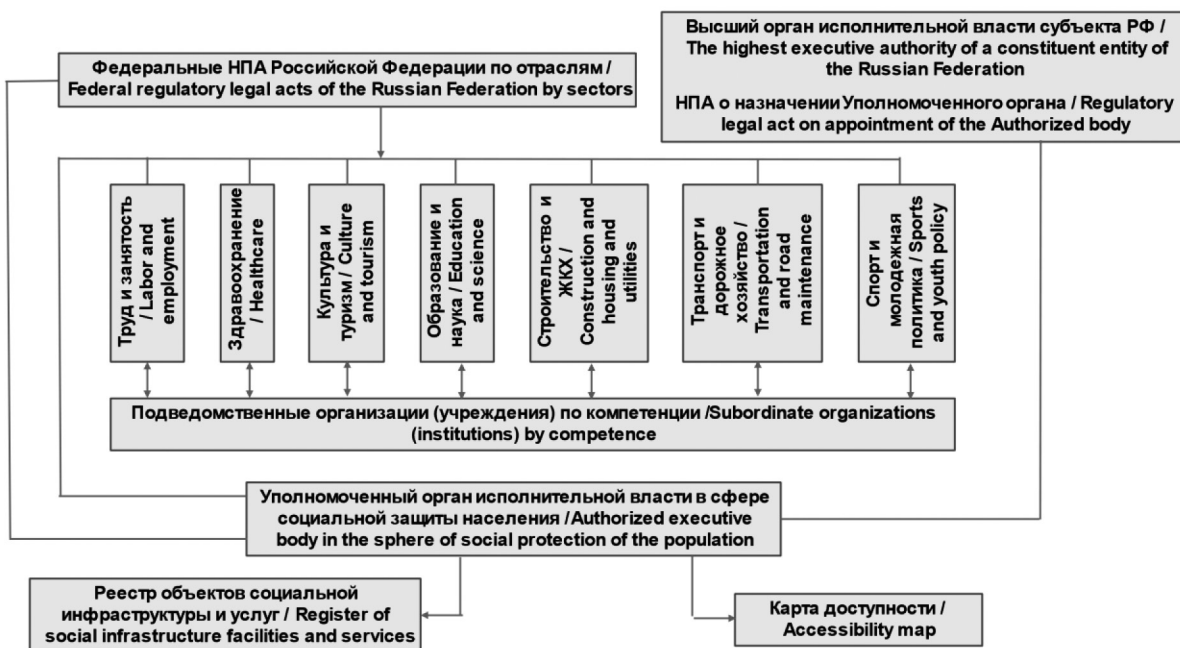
Высший орган исполнительной власти субъекта РФ / The highest executive authority of a constituent entity of the Russian Federation

НПА о назначении Уполномоченного органа / Regulatory legal act on appointment of the Authorized body

Федеральные НПА Российской Федерации по отраслям / Federal regulatory legal acts of the Russian Federation by sectors

Труд и занятость / Labor and employment

Здравоохранение / Healthcare

Культура и туризм / Culture and tourism

Образование и наука / Education and science

Строительство и ЖКХ / Construction and housing and utilities

Транспорт и дорожное хозяйство / Transportation and road maintenance

Спорт и молодежная политика / Sports and youth policy

Подведомственные организации (учреждения) по компетенции /Subordinate organizations (institutions) by competence

Уполномоченный орган исполнительной власти в сфере социальной защиты населения /Authorized executive body in the sphere of social protection of the population

Реестр объектов социальной инфраструктуры и услуг / Register of social infrastructure facilities and services

Карта доступности / Accessibility map